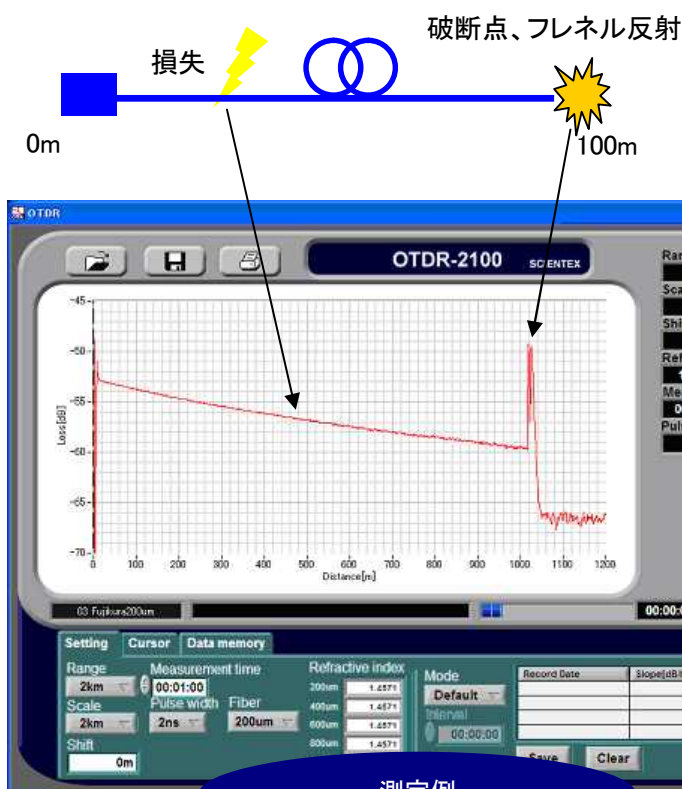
損失

破断点、フレネル反射

0m

100m

OTDR

OTDR-2100 SCIENTEX

Ran

Sca

Shi

Ref

1

Me

0

Pul

-45

-50

-55

-60

-65

-70

Loss[dB]

0 100 200 300 400 500 600 700 800 900 1000 1100 1200

Distance[m]

03 Fujikura200um

00:00:0

Setting Cursor Data memory

Range
2km

Measurement time
00:01:00

Scale
2km

Pulse width
2ns

Fiber
200um

Shift
0m

Refractive index
200um 1.4571
400um 1.4571
600um 1.4571
800um 1.4571

Mode
Default

Interval
00:00:00

Record Date

Slope[dB/

Save

Clear

測定例